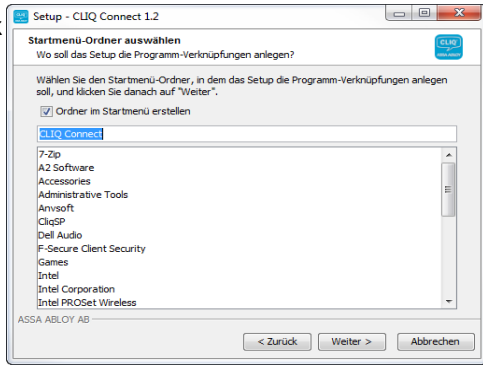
Setup - CLIQ Connect 1.2

Startmenü-Ordner auswählen
Wo soll das Setup die Programm-Verknüpfungen anlegen?

CLIQ

Wählen Sie den Startmenü-Ordner, in dem das Setup die Programm-Verknüpfungen anlegen soll, und klicken Sie danach auf "Weiter".

Ordner im Startmenü erstellen

CLIQ Connect

7-Zip
A2 Software
Accessories
Administrative Tools
Anvsoft
CliqSP
Dell Audio
F-Secure Client Security
Games
Intel
Intel Corporation
Intel PROSet Wireless

ASSA ABLOY AB

< Zurück
Weiter >
Abbrechen